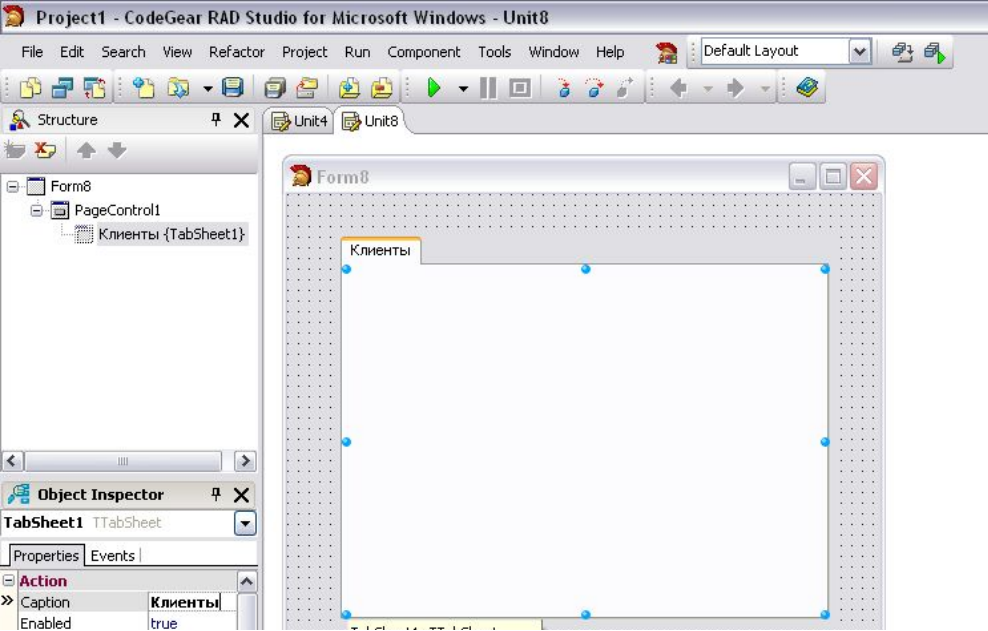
Project1 - CodeGear RAD Studio for Microsoft Windows - Unit8

File Edit Search View Refactor Project Run Component Tools Window Help

Default Layout

Structure

Form8
PageControl1
Клиенты {TabSheet1}

Unit4 Unit8

Form8

Клиенты

Object Inspector

TabSheet1 TTabSheet

Properties Events

Action
Caption Клиенты
Enabled true

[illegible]